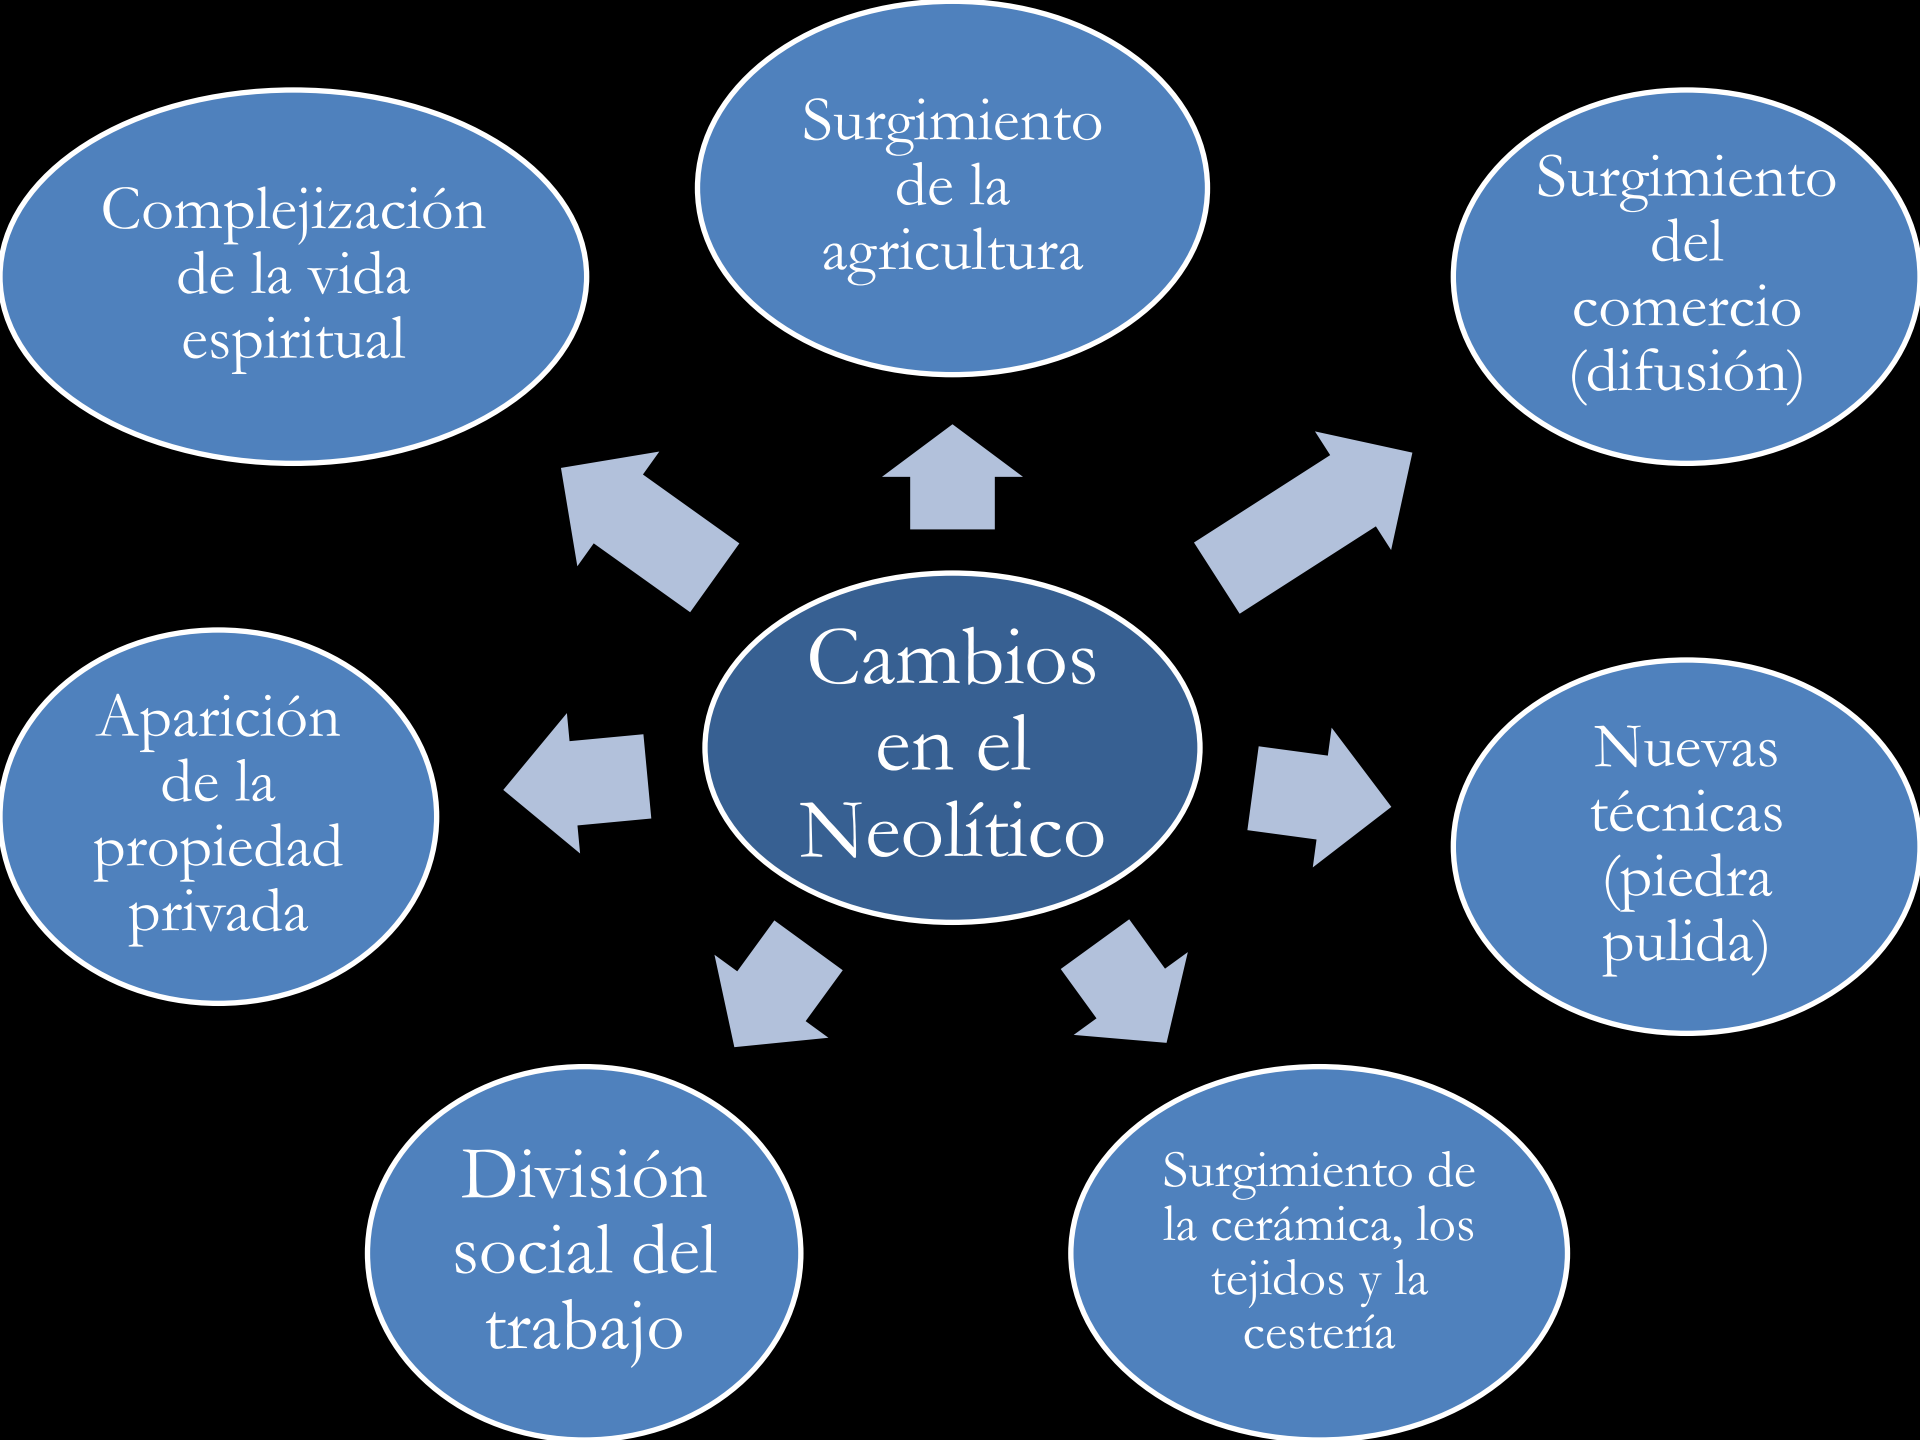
Complejización de la vida espiritual

Surgimiento de la agricultura

Surgimiento del comercio (difusión)

Cambios en el Neolítico

Aparición de la propiedad privada

Nuevas técnicas (piedra pulida)

División social del trabajo

Surgimiento de la cerámica, los tejidos y la cestería